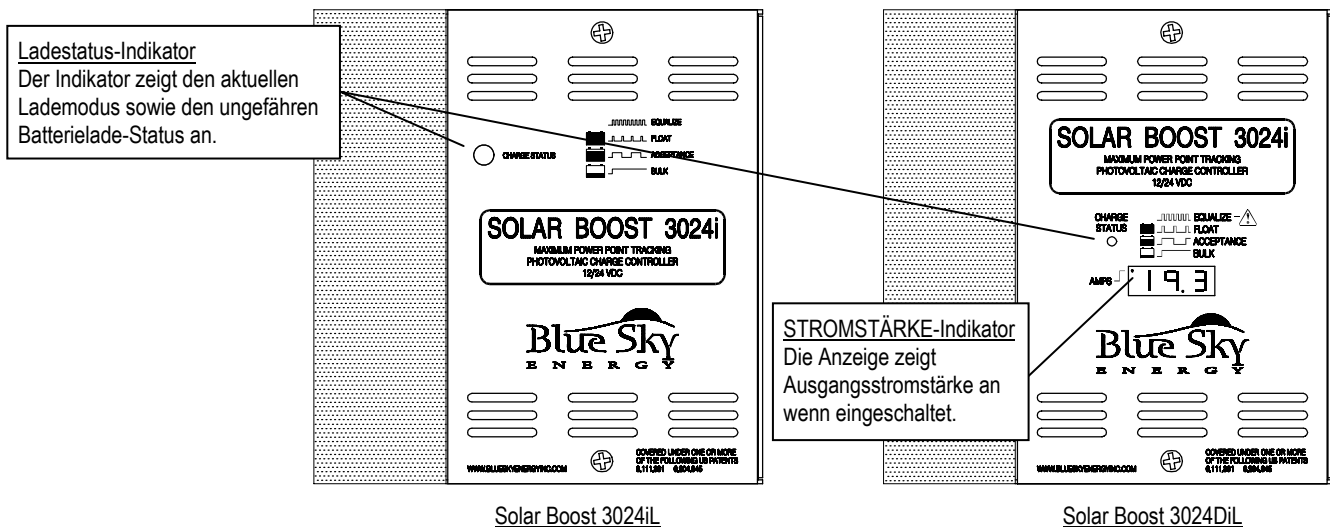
Ladestatus-Indikator
Der Indikator zeigt den aktuellen Lademodus sowie den ungefähren Batterielade-Status an.

CHARGE STATUS

EQUALIZE
FLOAT
ACCEPTANCE
BULK

SOLAR BOOST 3024i
MAXIMUM POWER POINT TRACKING
PHOTOVOLTAIC CHARGE CONTROLLER
12/24 VDC

Blue Sky
ENERGY

WWW.BLUESKYENERGYINC.COM

COVERED UNDER ONE OR MORE OF THE FOLLOWING US PATENTS 6,111,391 6,204,645

Solar Boost 3024iL

SOLAR BOOST 3024i
MAXIMUM POWER POINT TRACKING
PHOTOVOLTAIC CHARGE CONTROLLER
12/24 VDC

CHARGE STATUS

EQUALIZE
FLOAT
ACCEPTANCE
BULK

AMPS 19.3

STROMSTÄRKE-Indikator
Die Anzeige zeigt Ausgangsstromstärke an wenn eingeschaltet.

Blue Sky
ENERGY

WWW.BLUESKYENERGYINC.COM

COVERED UNDER ONE OR MORE OF THE FOLLOWING US PATENTS 6,111,391 6,204,645

Solar Boost 3024DiL